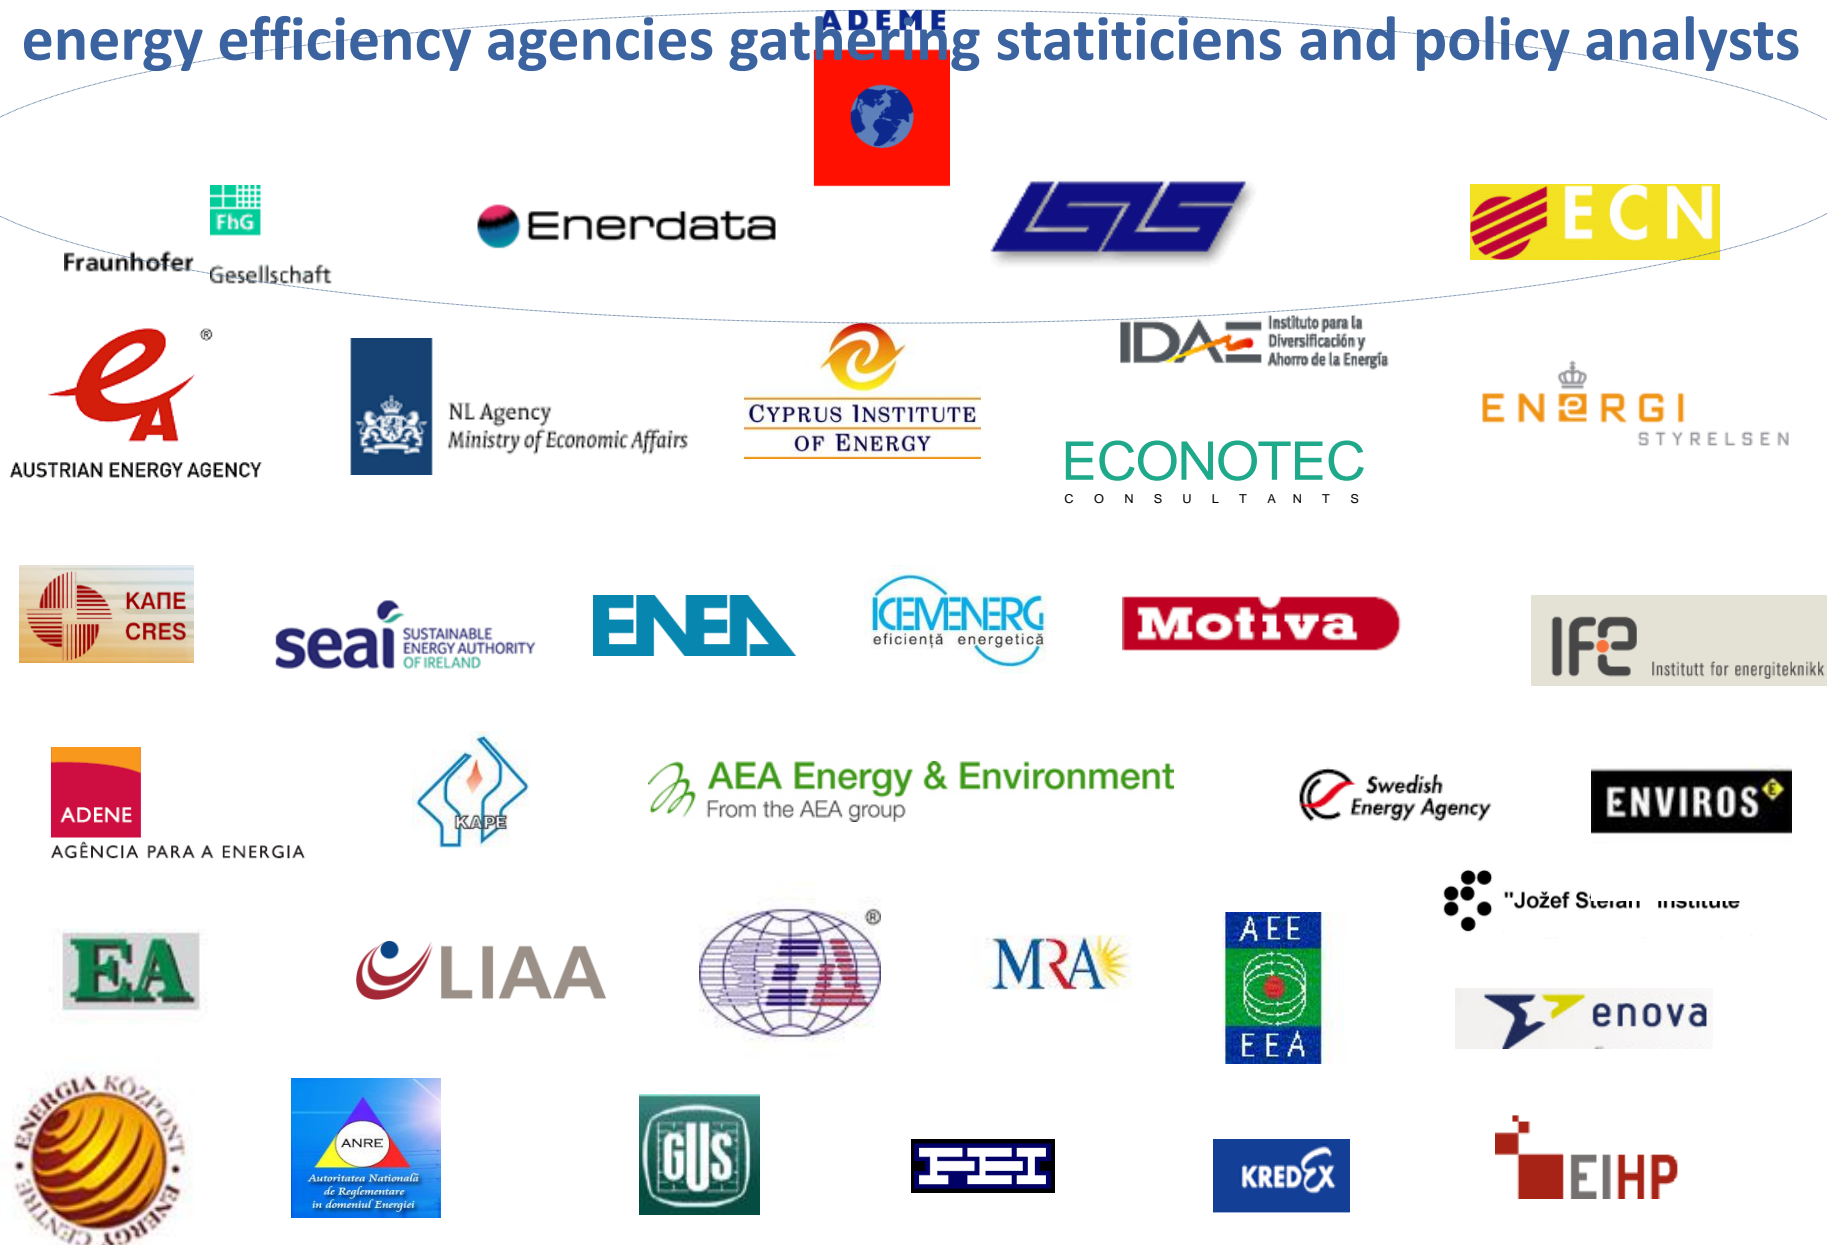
energy efficiency agencies gathering statiticiens and policy analysts

ADEME

FhG
Fraunhofer Gesellschaft

Enerdata

ISIS

ECN

®
AUSTRIAN ENERGY AGENCY

NL Agency
Ministry of Economic Affairs

CYPRUS INSTITUTE OF ENERGY

IDAE Instituto para la Diversificación y Ahorro de la Energía

ECONOTEC
CONSULTANTS

ENERGI STYRELSEN

KAПE
CRES

seai SUSTAINABLE ENERGY AUTHORITY OF IRELAND

ENEA

ICEMENERG
eficiență energetică

Motiva

IFE Institutt for energiteknikk

ADENE
AGÊNCIA PARA A ENERGIA

KAPE

AEA Energy & Environment
From the AEA group

Swedish Energy Agency

ENVIROS

"Jožef Stefan" Institute

EA

LIAA

SEA
®

MRA

AEE
EEA

enova

ENERGIA KÖZPONT
ENERGY CENTRE

ANRE
Autoritatea Națională de Reglementare în domeniul Energiei

GUS

FEI

KREDEX

EIHP